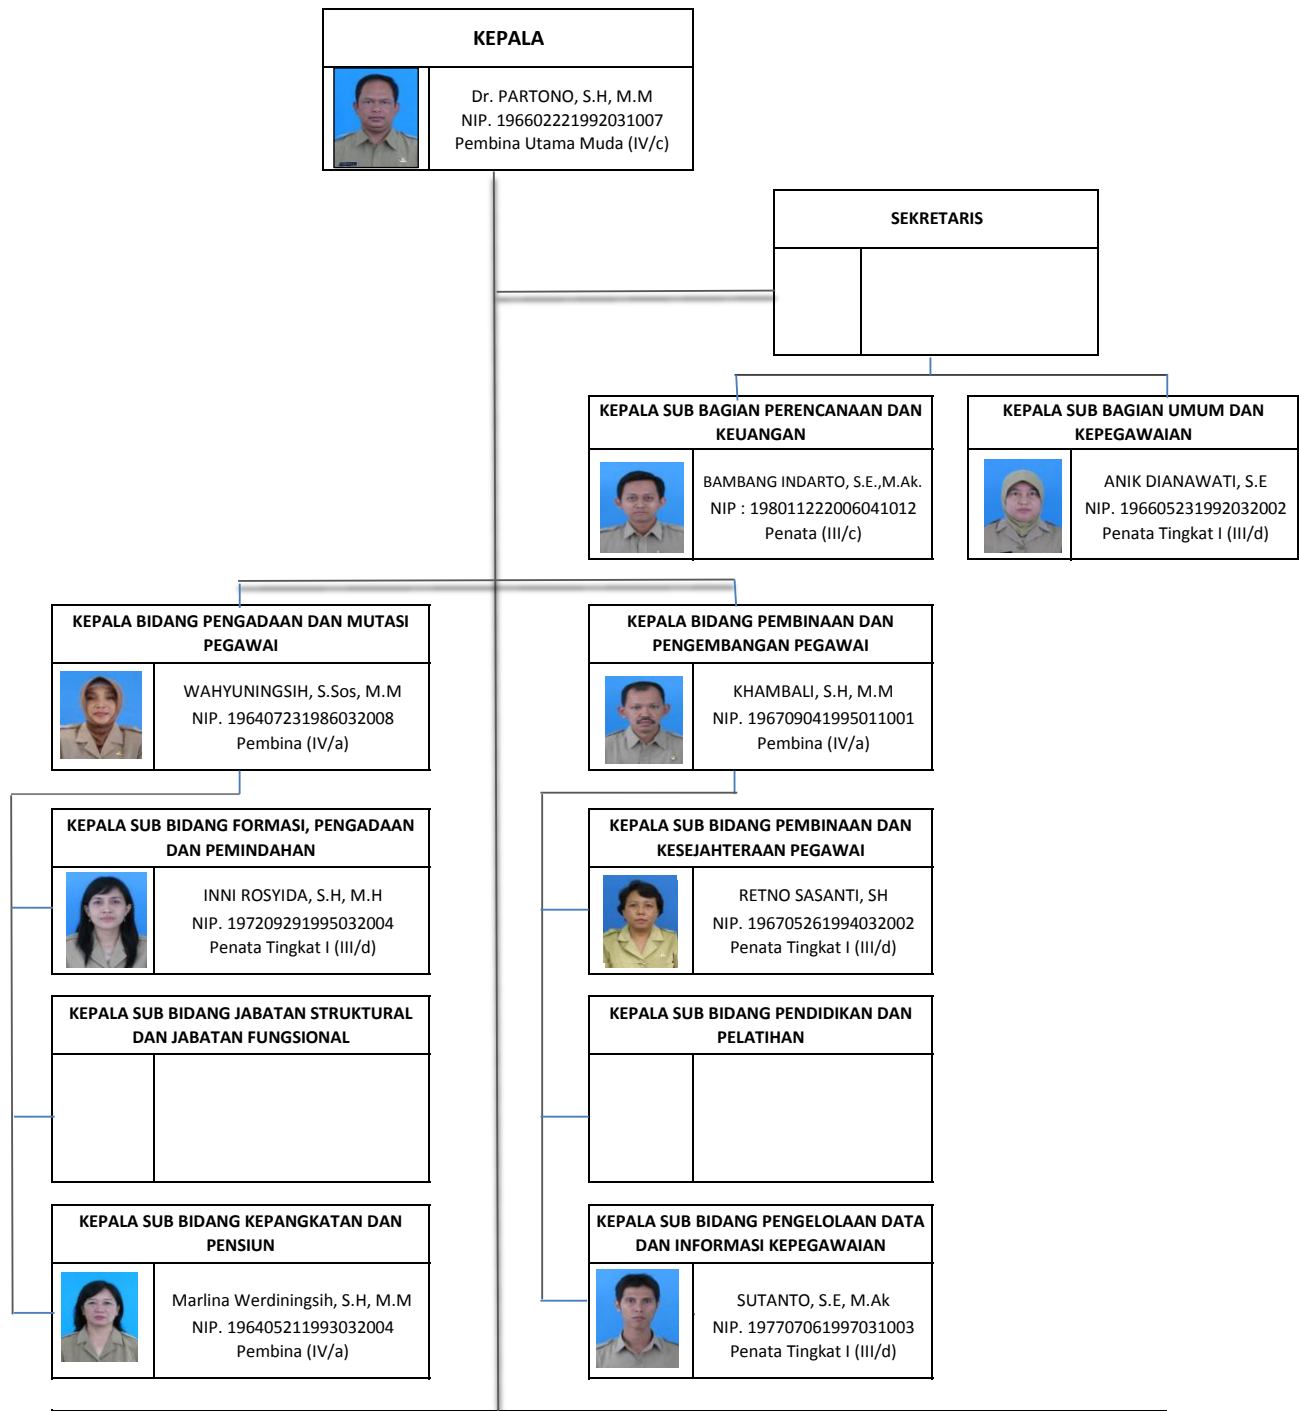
KEPALA

Dr. PARTONO, S.H, M.M
NIP. 196602221992031007
Pembina Utama Muda (IV/c)

SEKRETARIS

KEPALA SUB BAGIAN PERENCANAAN DAN KEUANGAN

BAMBANG INDARTO, S.E.,M.Ak.
NIP : 198011222006041012
Penata (III/c)

KEPALA SUB BAGIAN UMUM DAN KEPEGAWAIAN

ANIK DIANAWATI, S.E
NIP. 196605231992032002
Penata Tingkat I (III/d)

KEPALA BIDANG PENGADAAN DAN MUTASI PEGAWAI

WAHYUNINGSIH, S.Sos, M.M
NIP. 196407231986032008
Pembina (IV/a)

KEPALA BIDANG PEMBINAAN DAN PENGEMBANGAN PEGAWAI

KHAMBALI, S.H, M.M
NIP. 196709041995011001
Pembina (IV/a)

KEPALA SUB BIDANG FORMASI, PENGADAAN DAN PEMINDAHAN

INNI ROSYIDA, S.H, M.H
NIP. 197209291995032004
Penata Tingkat I (III/d)

KEPALA SUB BIDANG PEMBINAAN DAN KESEJAHTERAAN PEGAWAI

RETNO SASANTI, SH
NIP. 196705261994032002
Penata Tingkat I (III/d)

KEPALA SUB BIDANG JABATAN STRUKTURAL DAN JABATAN FUNGSIONAL

KEPALA SUB BIDANG PENDIDIKAN DAN PELATIHAN

KEPALA SUB BIDANG KEPANGKATAN DAN PENSIUN

Marlina Werdiningsih, S.H, M.M
NIP. 196405211993032004
Pembina (IV/a)

KEPALA SUB BIDANG PENGELOLAAN DATA DAN INFORMASI KEPEGAWAIAN

SUTANTO, S.E, M.Ak
NIP. 197707061997031003
Penata Tingkat I (III/d)